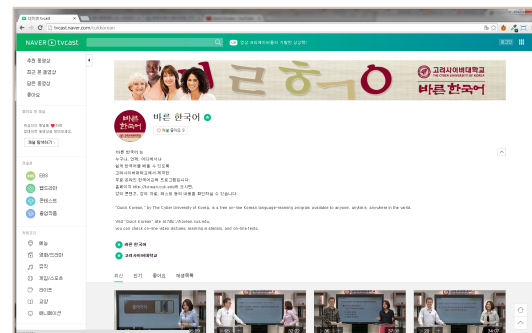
바른한국어 tvcast
tvcast.naver.com/quickkorean
NAVER tvcast
추천 동영상
최근 본 동영상
찜한 동영상
좋아요
바른 한국어
고려사이버대학교
바른 한국어
바른 한국어
구독
바른 한국어 는
누구나, 언제, 어디에서나
쉽게 한국어를 배울 수 있도록
고려사이버대학교에서 제작한
무료 공개인 한국어교육 프로그램입니다.
홈페이지 http://korean.cuk.edu에 접속하면,
강의 콘텐츠, 강의 자료, 퀴즈와 평가 내용을 확인하실 수 있습니다.
"Quick Korean," by The Cyber University of Korea, is a free on-line Korean language-learning program available to anyone, anywhere, anytime in the world.
Visit "Quick Korean" site at http://korean.cuk.edu,
you can check on-line video lectures, learning materials, and on-line tests.
바른 한국어
고려사이버대학교
최신
인기
좋아요
재생목록
채널
뉴스
엔터테인먼트
음악
게임/스포츠
라이프
교양
애니메이션